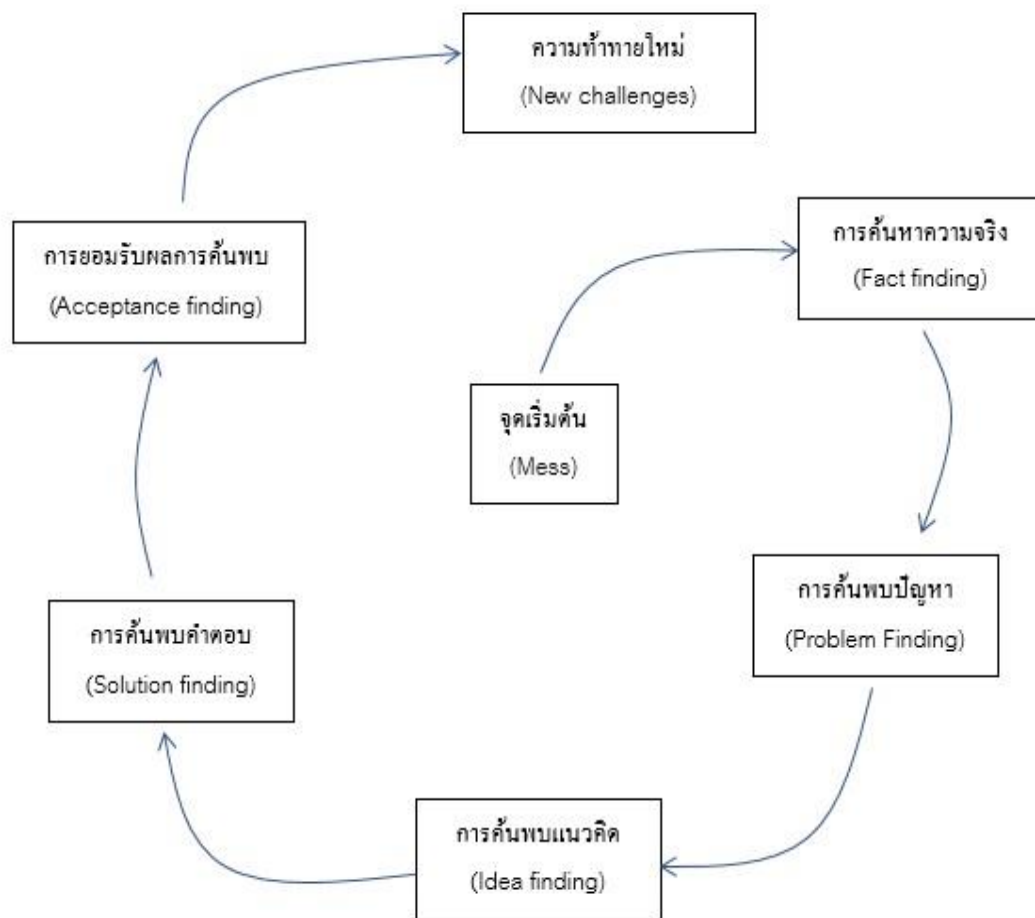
ความท้าทายใหม่
(New challenges)

การยอมรับผลการค้นพบ
(Acceptance finding)

การค้นหาความจริง
(Fact finding)

จุดเริ่มต้น
(Mess)

การค้นพบปัญหา
(Problem Finding)

การค้นพบคำตอบ
(Solution finding)

การค้นพบแนวคิด
(Idea finding)